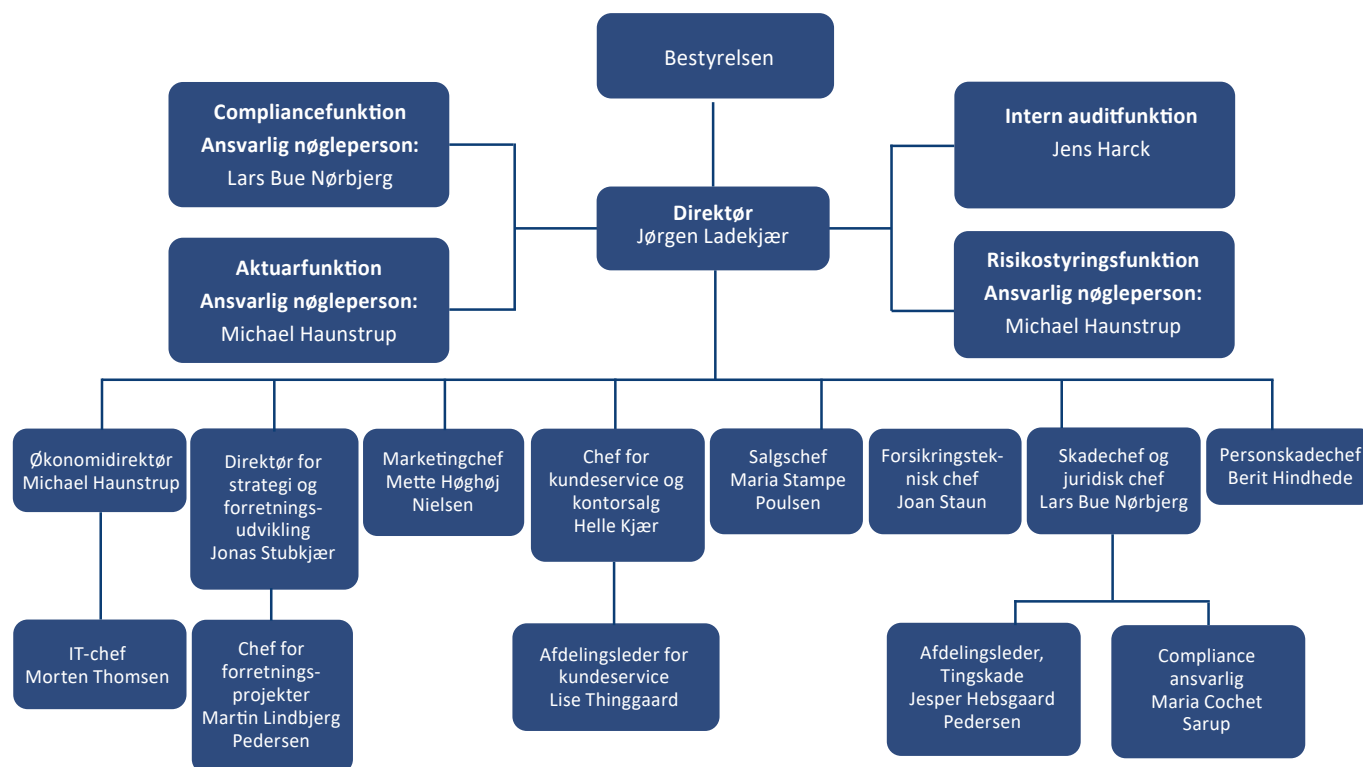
Bestyrelsen

Compliancefunktion
Ansvarlig nøgleperson:
Lars Bue Nørbjerg

Intern auditfunktion
Jens Harck

Direktør
Jørgen Ladekjær

Aktuarfunktion
Ansvarlig nøgleperson:
Michael Haunstrup

Risikostyringsfunktion
Ansvarlig nøgleperson:
Michael Haunstrup

Økonomidirektør
Michael Haunstrup

Direktør for strategi og forretningsudvikling
Jonas Stubkjær

Marketingchef
Mette Høghøj Nielsen

Chef for kundeservice og kontorsalg
Helle Kjær

Salgschef
Maria Stampe Poulsen

Forsikringsteknisk chef
Joan Staun

Skadechef og juridisk chef
Lars Bue Nørbjerg

Personskadechef
Berit Hindhede

IT-chef
Morten Thomsen

Chef for forretningsprojekter
Martin Lindbjerg Pedersen

Afdelingsleder for kundeservice
Lise Thinggaard

Afdelingsleder, Tingskade
Jesper Hebsgaard Pedersen

Compliance ansvarlig
Maria Cochet Sarup